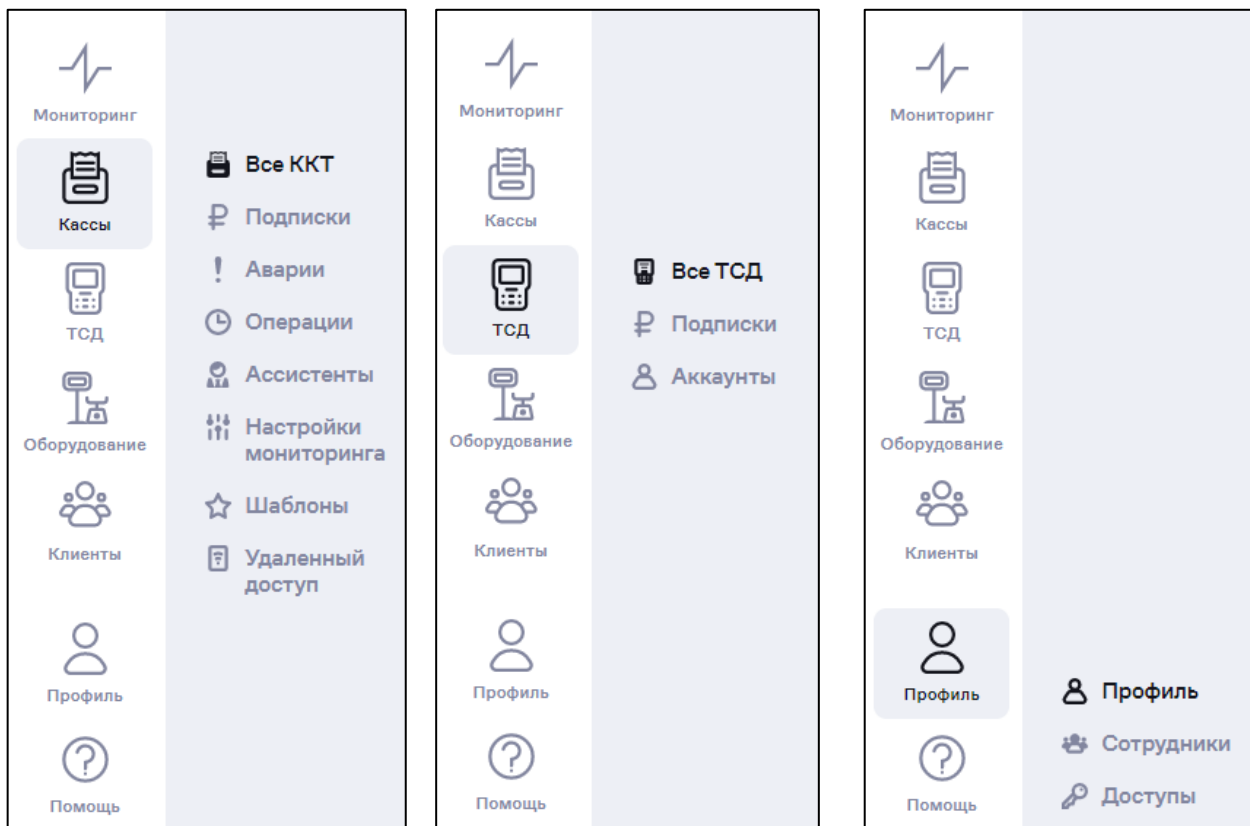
Мониторинг
Кассы
ТСД
Оборудование
Клиенты
Профиль
Помощь

Все ККТ
Подписки
Аварии
Операции
Ассистенты
Настройки мониторинга
Шаблоны
Удаленный доступ

Мониторинг
Кассы
ТСД
Оборудование
Клиенты
Профиль
Помощь

Все ТСД
Подписки
Аккаунты

Мониторинг
Кассы
ТСД
Оборудование
Клиенты
Профиль
Помощь

Профиль
Сотрудники
Доступы